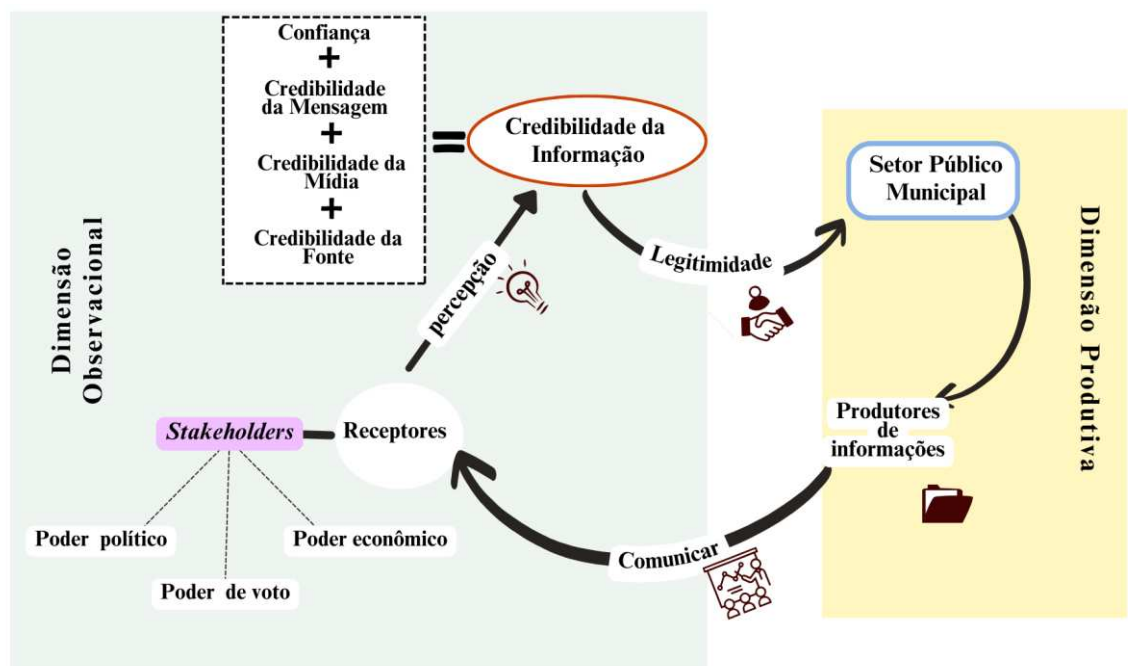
Confiança
+
Credibilidade da Mensagem
+
Credibilidade da Mídia
+
Credibilidade da Fonte

=

Credibilidade da Informação

Dimensão Observacional

percepção

Legitimidade

Setor Público Municipal

Dimensão Produtiva

Stakeholders

Receptores

Produtores de informações

Poder político

Poder de voto

Poder econômico

Comunicar